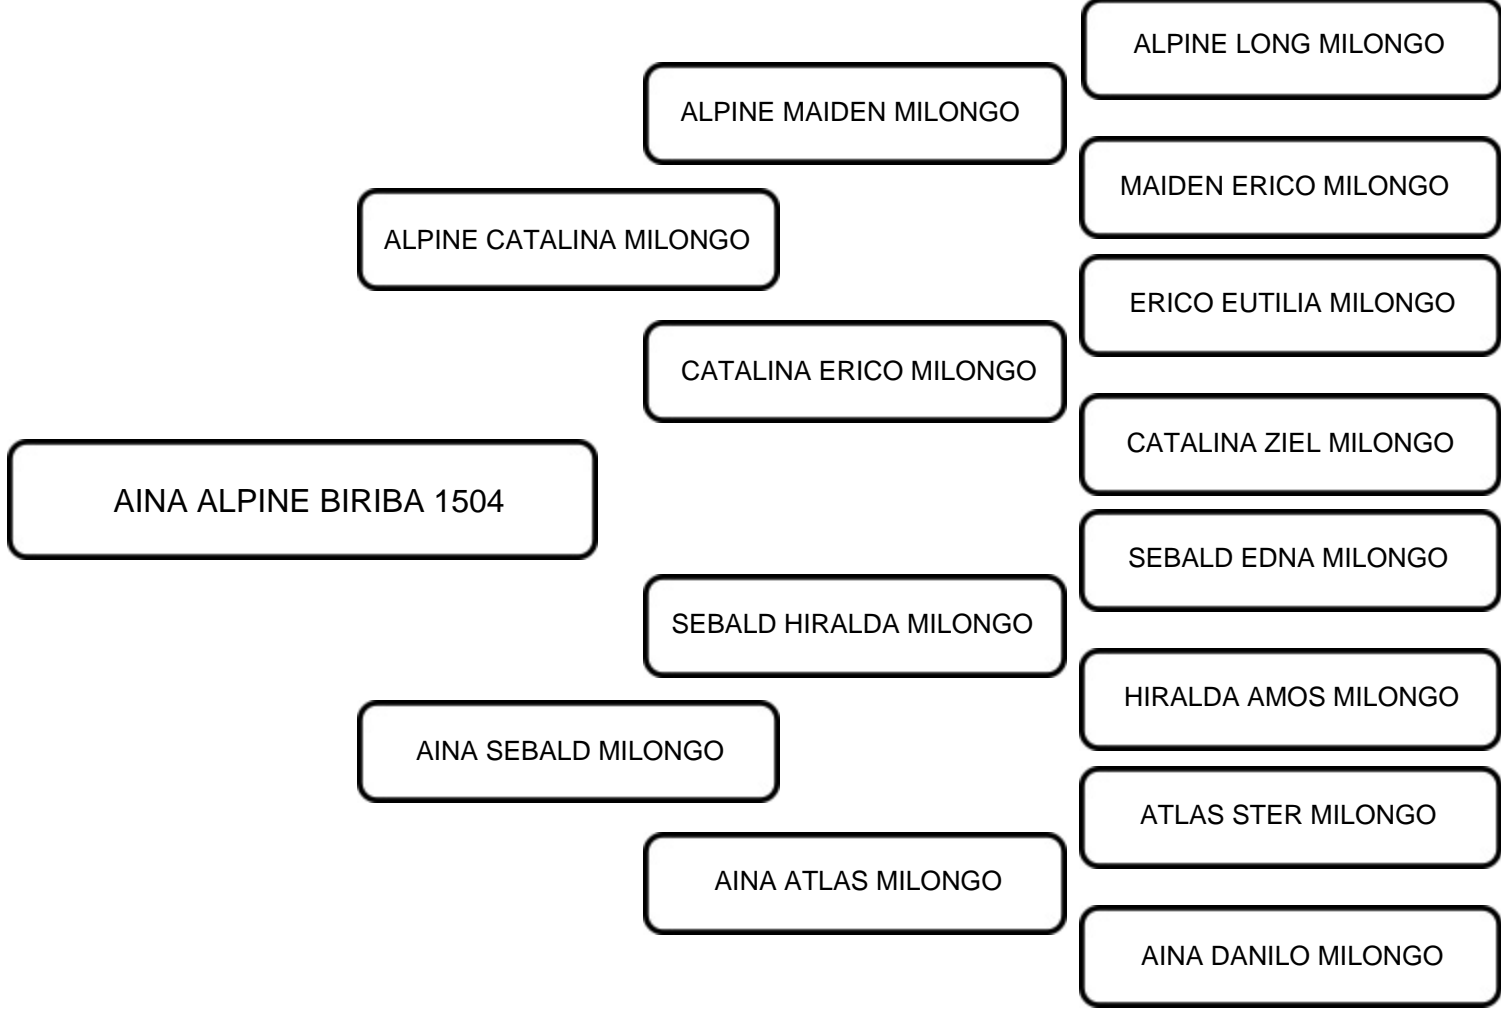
AINA ALPINE BIRIBA 1504

ALPINE CATALINA MILONGO

ALPINE MAIDEN MILONGO

ALPINE LONG MILONGO

MAIDEN ERICO MILONGO

CATALINA ERICO MILONGO

ERICO EUTILIA MILONGO

CATALINA ZIEL MILONGO

AINA SEBALD MILONGO

SEBALD HIRALDA MILONGO

SEBALD EDNA MILONGO

HIRALDA AMOS MILONGO

AINA ATLAS MILONGO

ATLAS STER MILONGO

AINA DANILO MILONGO